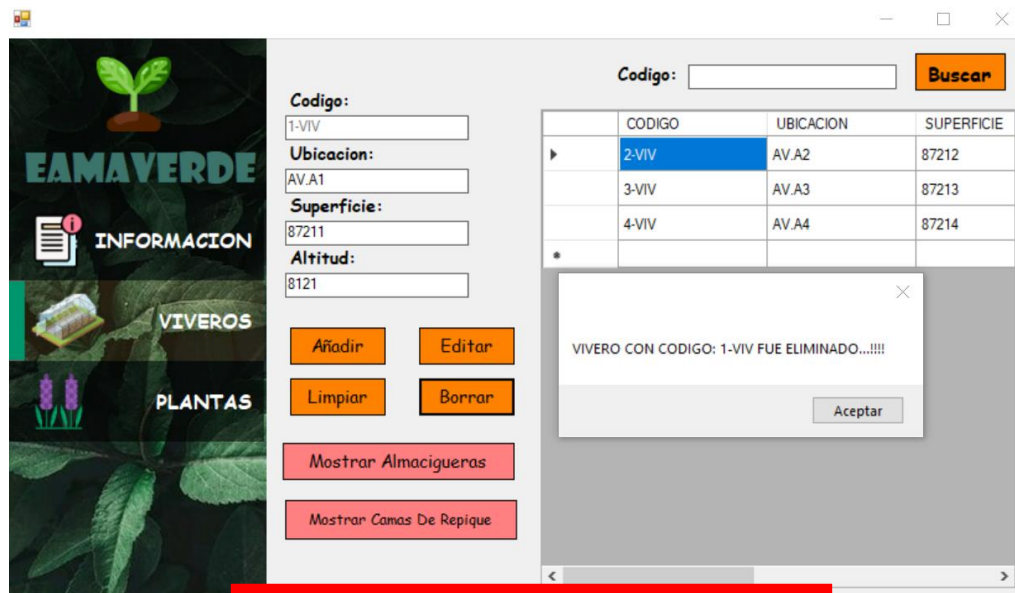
EAMAVERDE

INFORMACION

VIVEROS

PLANTAS

Codigo:
1-VIV
Ubicacion:
AV.A1
Superficie:
87211
Altitud:
8121

Añadir
Editar
Limpiar
Borrar

Mostrar Almacigueras

Mostrar Camas De Repique

Codigo:
Buscar

| | CODIGO | UBICACION | SUPERFICIE |
|---|---|---|---|
| ▸ | 2-VIV | AV.A2 | 87212 |
| | 3-VIV | AV.A3 | 87213 |
| | 4-VIV | AV.A4 | 87214 |
| * | | | |

VIVERO CON CODIGO: 1-VIV FUE ELIMINADO...!!!!

Aceptar